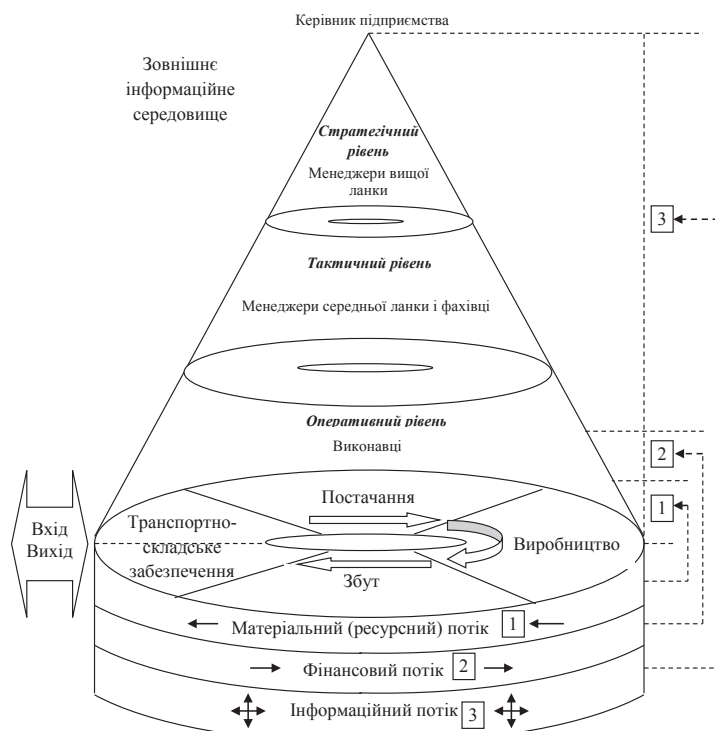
Керівник підприємства

Зовнішнє інформаційне середовище

Стратегічний рівень

Менеджери вищої ланки

3

Тактичний рівень

Менеджери середньої ланки і фахівці

Оперативний рівень

Виконавці

2

1

Вхід
Вихід

Постачання

Транспортно-складське забезпечення

Виробництво

Збут

Матеріальний (ресурсний) потік 1

Фінансовий потік 2

Інформаційний потік 3